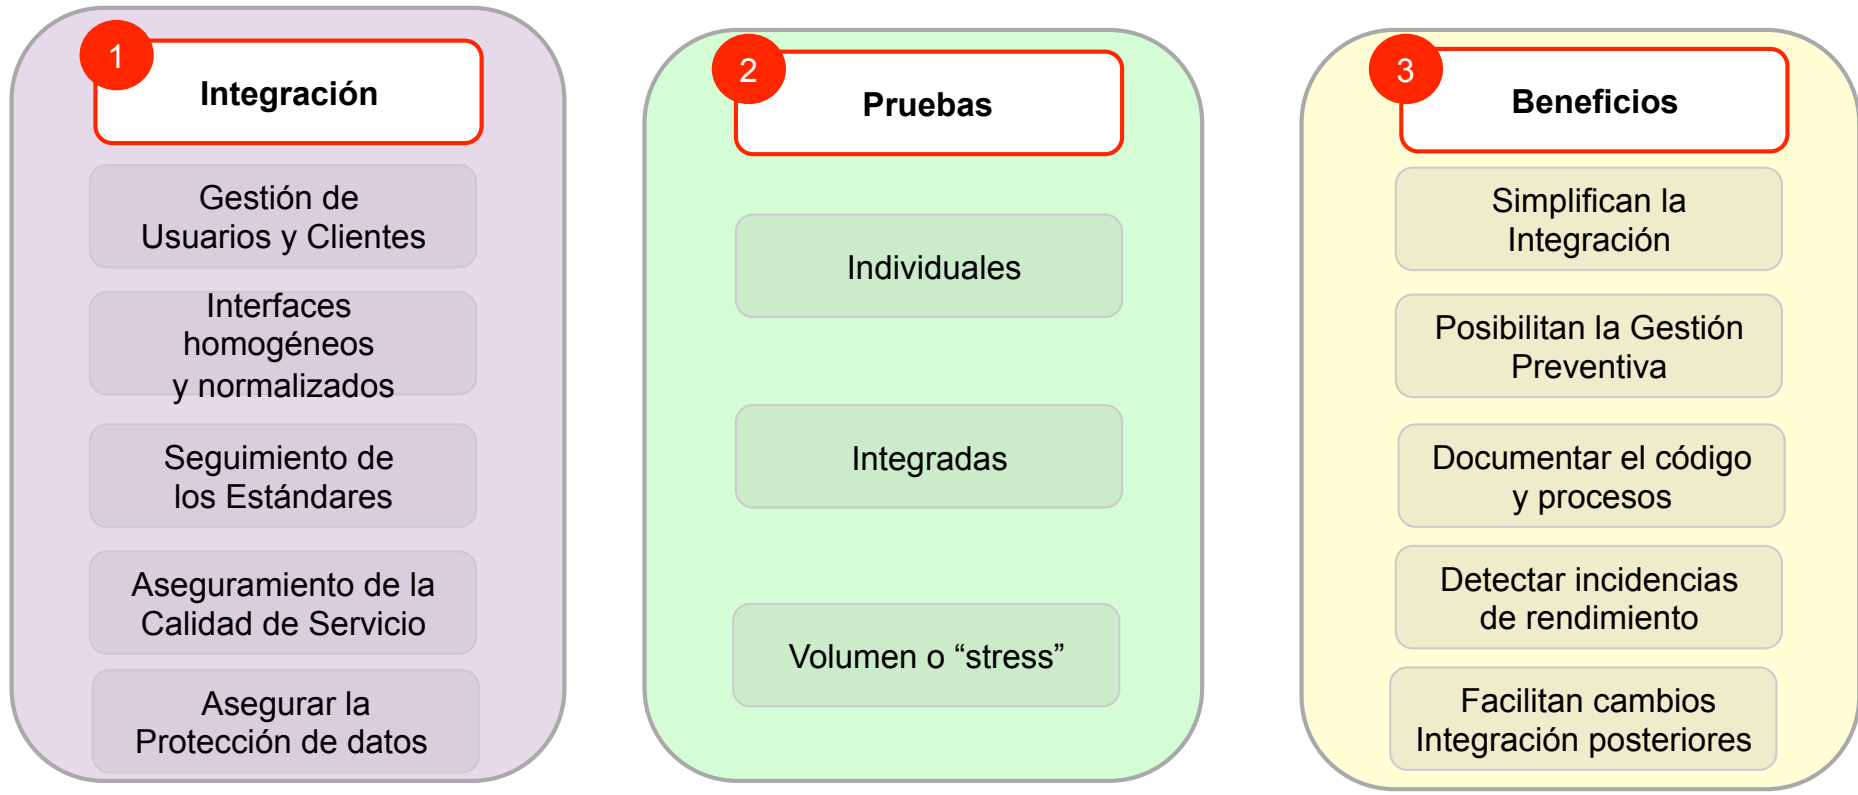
1
Integración

Gestión de Usuarios y Clientes

Interfaces homogéneos y normalizados

Seguimiento de los Estándares

Aseguramiento de la Calidad de Servicio

Asegurar la Protección de datos

2
Pruebas

Individuales

Integradas

Volumen o “stress”

3
Beneficios

Simplifican la Integración

Posibilitan la Gestión Preventiva

Documentar el código y procesos

Detectar incidencias de rendimiento

Facilitan cambios Integración posteriores